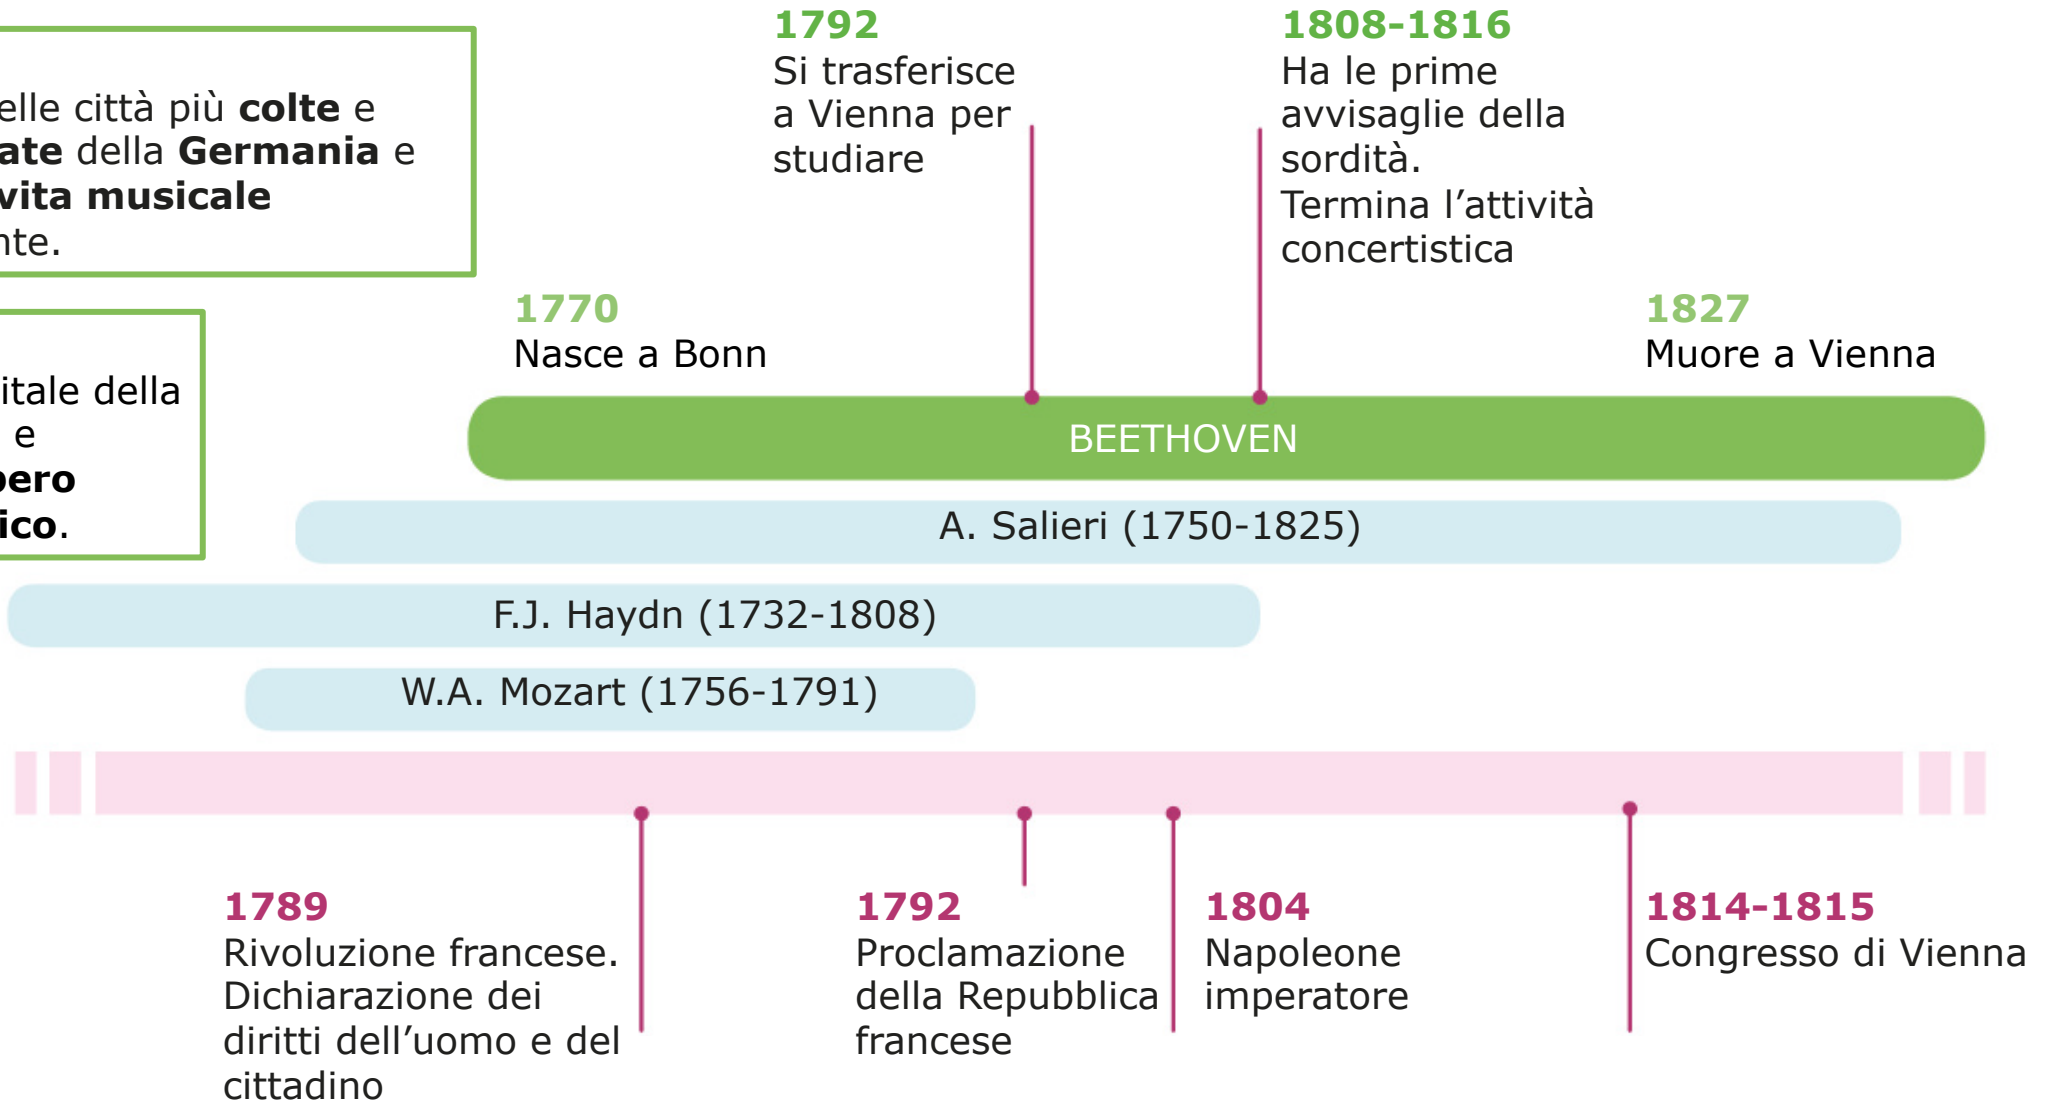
elle città più **colte** e
ate della **Germania** e
vita musicale
nte.

itale della
e
ero
ico.

1792
Si trasferisce a Vienna per studiare

1808-1816
Ha le prime avvisaglie della sordità.
Termina l'attività concertistica

1770
Nasce a Bonn

1827
Muore a Vienna

BEETHOVEN

A. Salieri (1750-1825)

F.J. Haydn (1732-1808)

W.A. Mozart (1756-1791)

1789
Rivoluzione francese. Dichiarazione dei diritti dell'uomo e del cittadino

1792
Proclamazione della Repubblica francese

1804
Napoleone imperatore

1814-1815
Congresso di Vienna